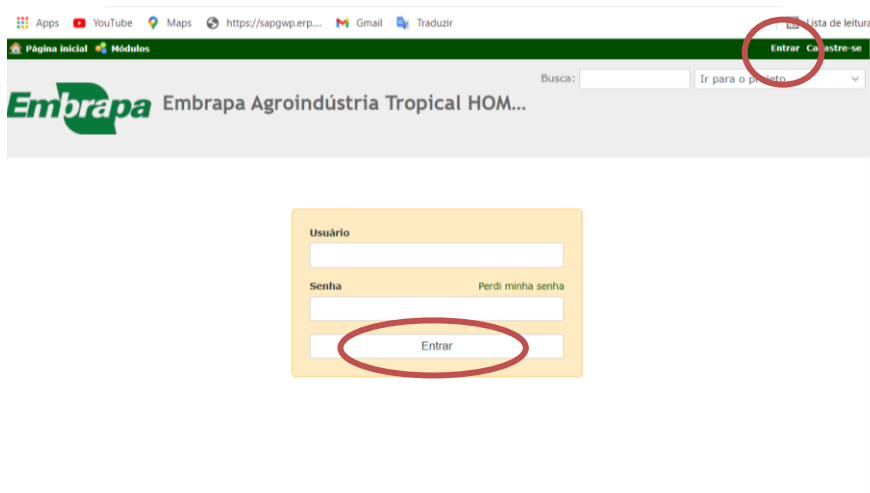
Apps YouTube Maps https://sapgwp.erp.... Gmail Traduzir Lista de leitura

Página inicial Módulos

Entrar Cadastre-se

Busca: Ir para o projeto...

Embrapa Embrapa Agroindústria Tropical HOM...

Usuário

Senha Perdi minha senha

Entrar